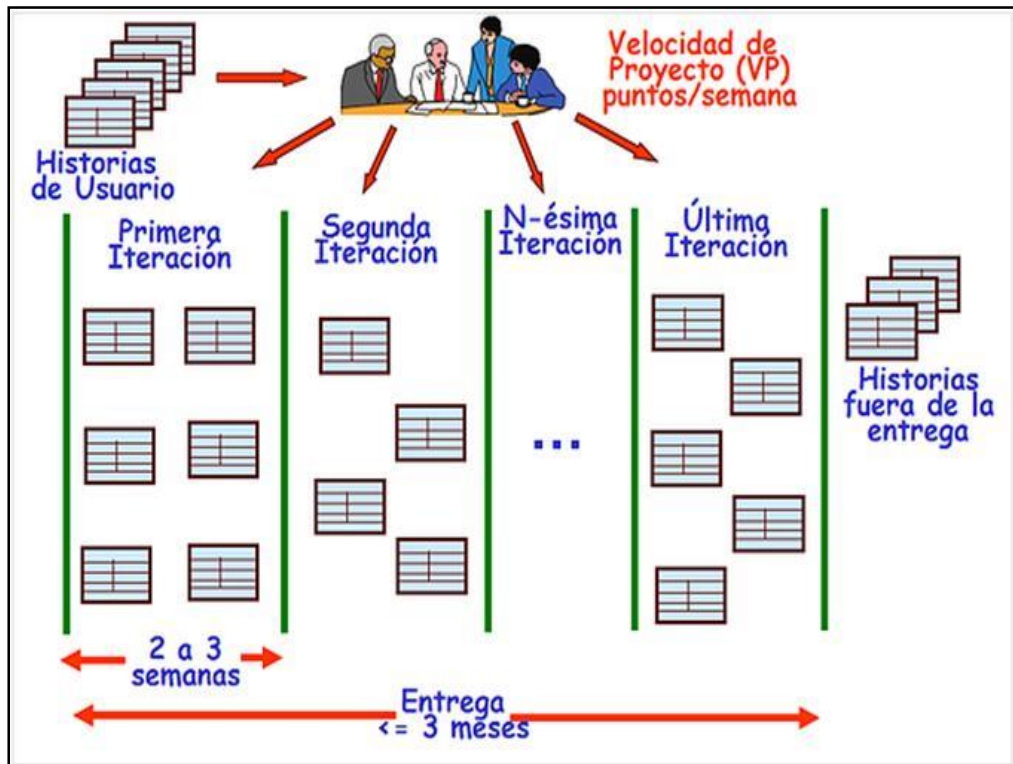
Historias de Usuario

Velocidad de Proyecto (VP) puntos/semana

Primera Iteración

Segunda Iteración

N-ésima Iteración

Última Iteración

...

Historias fuera de la entrega

2 a 3 semanas

Entrega <= 3 meses